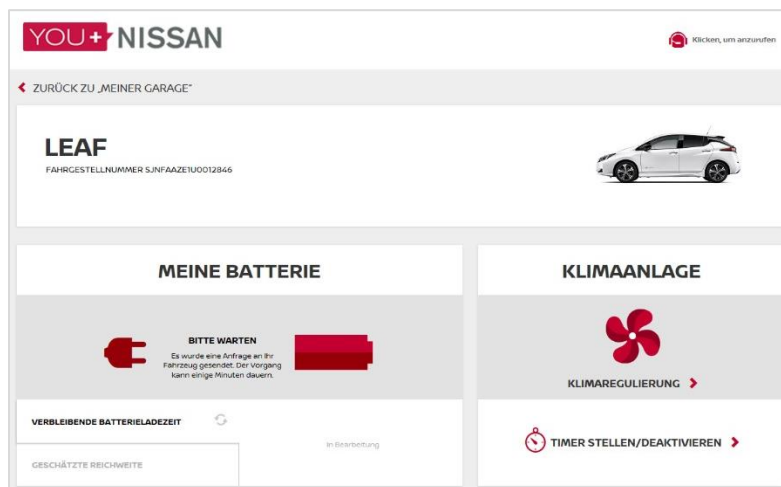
YOU+ NISSAN

Klicken, um anzurufen

ZURÜCK ZU „MEINER GARAGE"

LEAF
FAHRGESTELLNUMMER SJNFAAZE1U0012846

MEINE BATTERIE

BITTE WARTEN
Es wurde eine Anfrage an Ihr Fahrzeug gesendet. Der Vorgang kann einige Minuten dauern.

VERBLEIBENDE BATTERIELADEZEIT

In Bearbeitung

GESCHÄTZTE REICHWEITE

KLIMAANLAGE

KLIMAREGULIERUNG

TIMER STELLEN/DEAKTIVIEREN